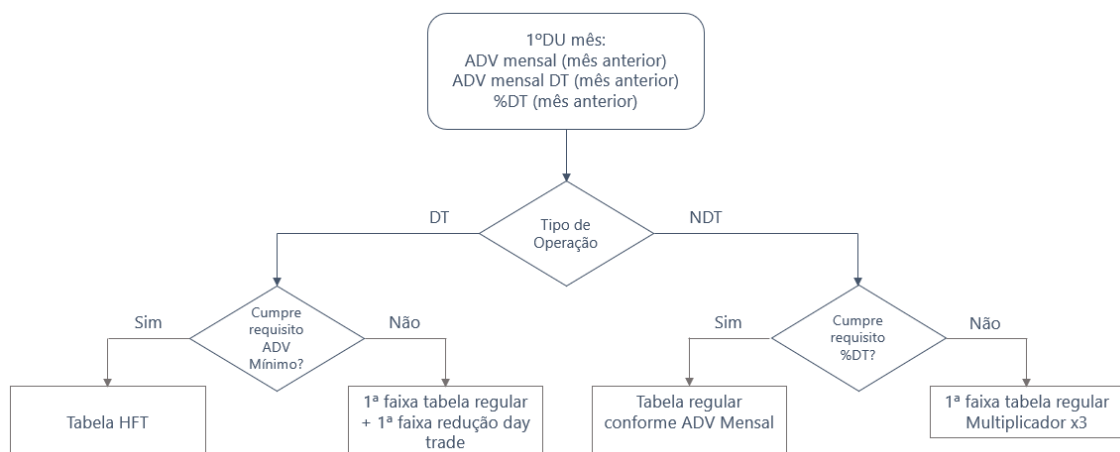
1ºDU mês:
ADV mensal (mês anterior)
ADV mensal DT (mês anterior)
%DT (mês anterior)

Tipo de Operação

DT

NDT

Cumpre requisito ADV Mínimo?

Sim

Não

Tabela HFT

1ª faixa tabela regular + 1ª faixa redução day trade

Cumpre requisito %DT?

Sim

Não

Tabela regular conforme ADV Mensal

1ª faixa tabela regular Multiplicador x3